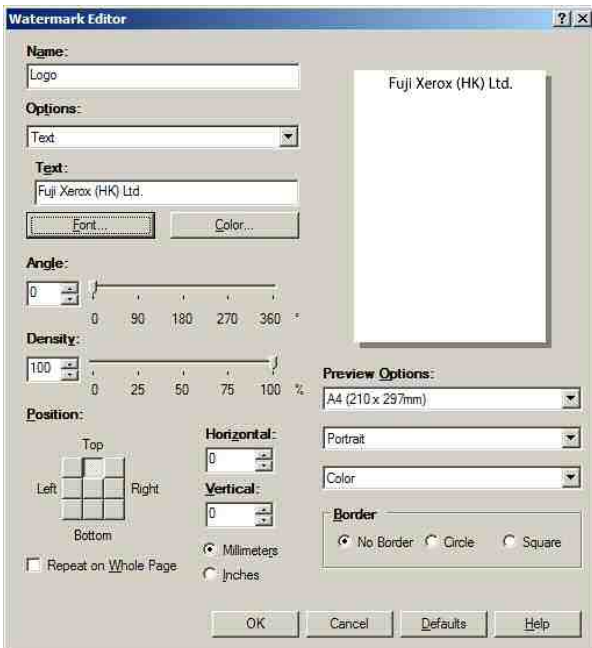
Watermark Editor

? X

Name:

Logo

Options:

Text

Text:

Fuji Xerox (HK) Ltd.

Font...

Color...

Angle:

0

0 90 180 270 360 °

Density:

100

0 25 50 75 100 %

Position:

Top

Left

Right

Bottom

Horizontal:

0

Vertical:

0

Millimeters

Inches

Repeat on Whole Page

Fuji Xerox (HK) Ltd.

Preview Options:

A4 (210 x 297mm)

Portrait

Color

Border

No Border

Circle

Square

OK

Cancel

Defaults

Help